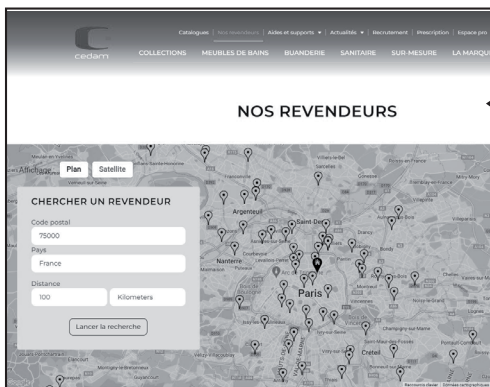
cedam

Catalogues | Nos revendeurs | Aides et supports ▾ | Actualité ▾ | Recrutement | Prescription | Espace pro

COLLECTIONS MEUBLES DE BAINS BUANDERIE SANITAIRE SUR-MESURE LA MARQU

NOS REVENDEURS

Afficher Plan Satellite

CHERCHER UN REVENDEUR

Code postal
75000

Pays
France

Distance
100 Kilometers

Lancer la recherche

Argenteuil
Saint-De
Nanterre
Paris
Créteil

Raccourcis clavier | Données cartographiques